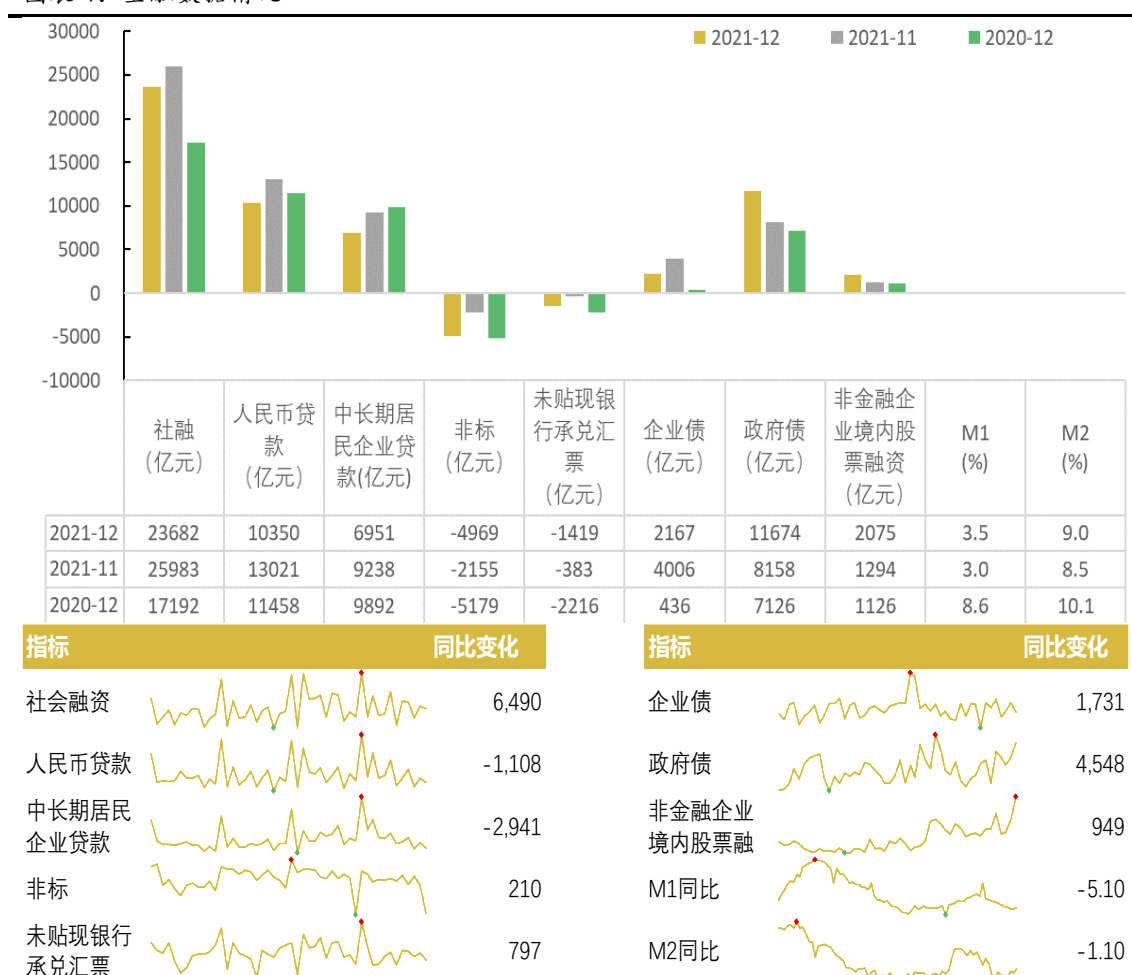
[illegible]

30000
25000
20000
15000
10000
5000
0
-5000
-10000

2021-12 2021-11 2020-12

| | 社融（亿元） | 人民币贷款（亿元） | 中长期居民企业贷款(亿元) | 非标（亿元） | 未贴现银行承兑汇票（亿元） | 企业债（亿元） | 政府债（亿元） | 非金融企业境内股票融资（亿元） | M1 (%) | M2 (%) |
|---|---|---|---|---|---|---|---|---|---|---|
| 2021-12 | 23682 | 10350 | 6951 | -4969 | -1419 | 2167 | 11674 | 2075 | 3.5 | 9.0 |
| 2021-11 | 25983 | 13021 | 9238 | -2155 | -383 | 4006 | 8158 | 1294 | 3.0 | 8.5 |
| 2020-12 | 17192 | 11458 | 9892 | -5179 | -2216 | 436 | 7126 | 1126 | 8.6 | 10.1 |

| 指标 | 同比变化 |
|---|---|
| 社会融资 | 6,490 |
| 人民币贷款 | -1,108 |
| 中长期居民企业贷款 | -2,941 |
| 非标 | 210 |
| 未贴现银行承兑汇票 | 797 |

| 指标 | 同比变化 |
|---|---|
| 企业债 | 1,731 |
| 政府债 | 4,548 |
| 非金融企业境内股票融 | 949 |
| M1同比 | -5.10 |
| M2同比 | -1.10 |